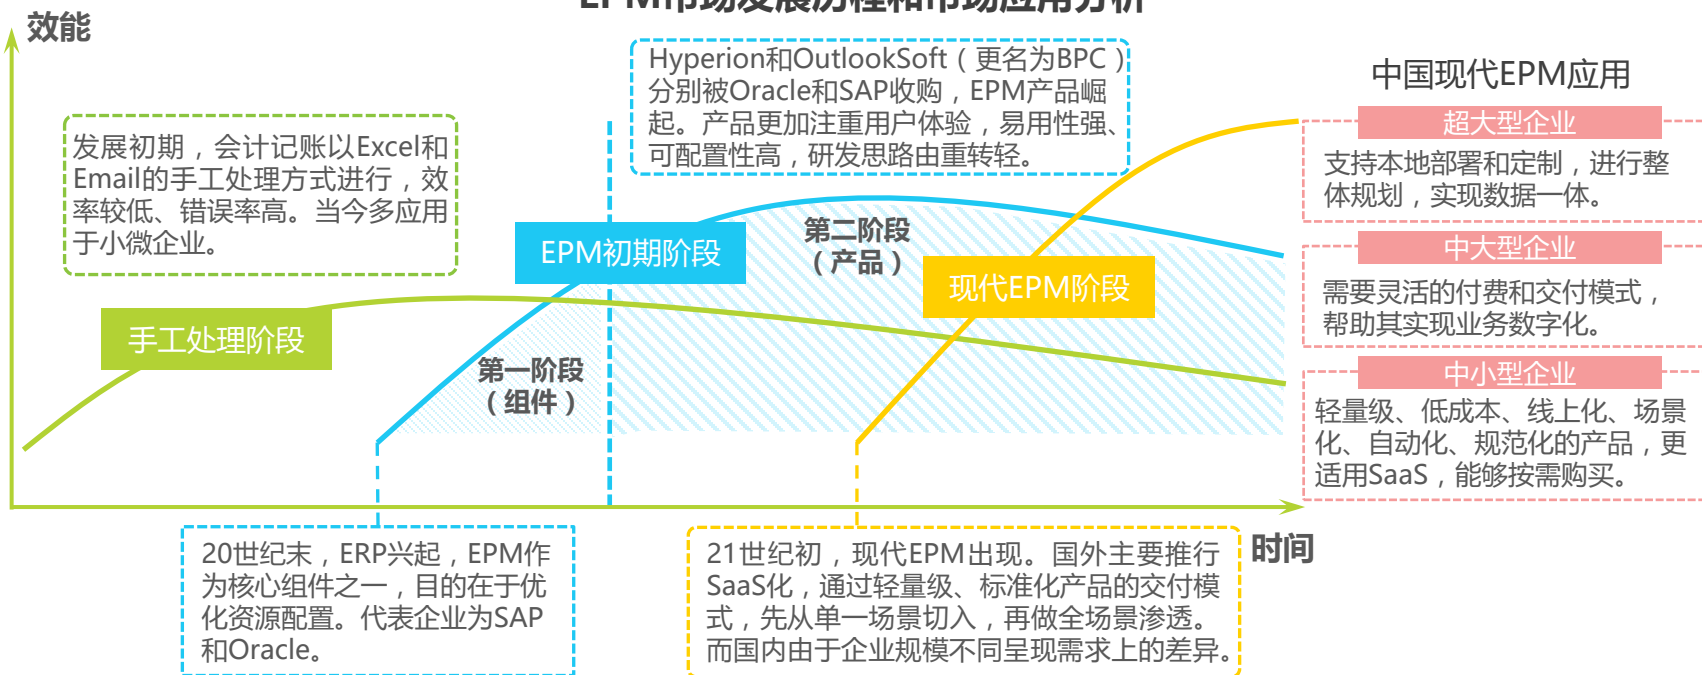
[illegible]

效能

发展初期，会计记账以Excel和Email的手工处理方式进行，效率较低、错误率高。当今多应用于小微企业。

Hyperion和OutlookSoft（更名为BPC）分别被Oracle和SAP收购，EPM产品崛起。产品更加注重用户体验，易用性强、可配置性高，研发思路由重转轻。

中国现代EPM应用

超大型企业

支持本地部署和定制，进行整体规划，实现数据一体。

中大型企业

需要灵活的付费和交付模式，帮助其实现业务数字化。

中小型企业

轻量级、低成本、线上化、场景化、自动化、规范化的产品，更适用SaaS，能够按需购买。

EPM初期阶段

第二阶段（产品）

现代EPM阶段

手工处理阶段

第一阶段（组件）

时间

20世纪末，ERP兴起，EPM作为核心组件之一，目的在于优化资源配置。代表企业为SAP和Oracle。

21世纪初，现代EPM出现。国外主要推行SaaS化，通过轻量级、标准化产品的交付模式，先从单一场景切入，再做全场景渗透。而国内由于企业规模不同呈现需求上的差异。